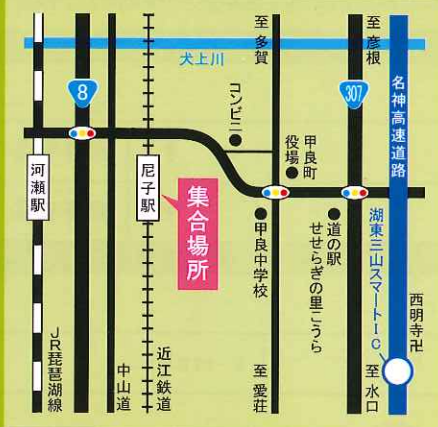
至多賀

至彦根

犬上川

8

307

コンビニ

甲良町役場

名神高速道路

河瀬駅

尼子駅

集合場所

甲良中学校

道の駅せせらぎの里こうら

湖東三山スマートIC

西明寺卍

JR琵琶湖線

中山道

近江鉄道

至愛荘

至水口